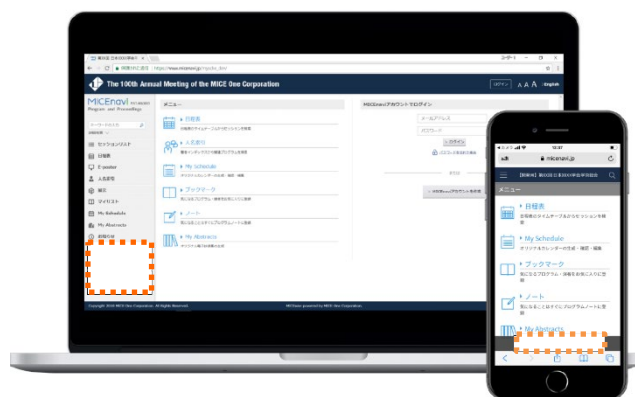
The 100th Annual Meeting of the MICE One Corporation

MICEnavi
Program and Proceedings

メニュー

日程表

人名索引

My Schedule

ブックマーク

ノート

My Abstracts

セッションリスト
日程表
E-poster
人名索引
抄録
マイリスト
My Schedule
My Abstracts

MICEnaviアカウントでログイン
メールアドレス
パスワード
ログイン

English

Copyright 2020 MICE One Corporation. All Rights Reserved.

micenavi.jp

メニュー

日程表
会場毎のタイムテーブルからセッションを検索

My Schedule
クリックをカレンダーの作成・確認・編集

ブックマーク
気になるプログラム・演題をお気に入りに登録

ノート
気になることメモしてプログラムノートを登録

My Abstracts